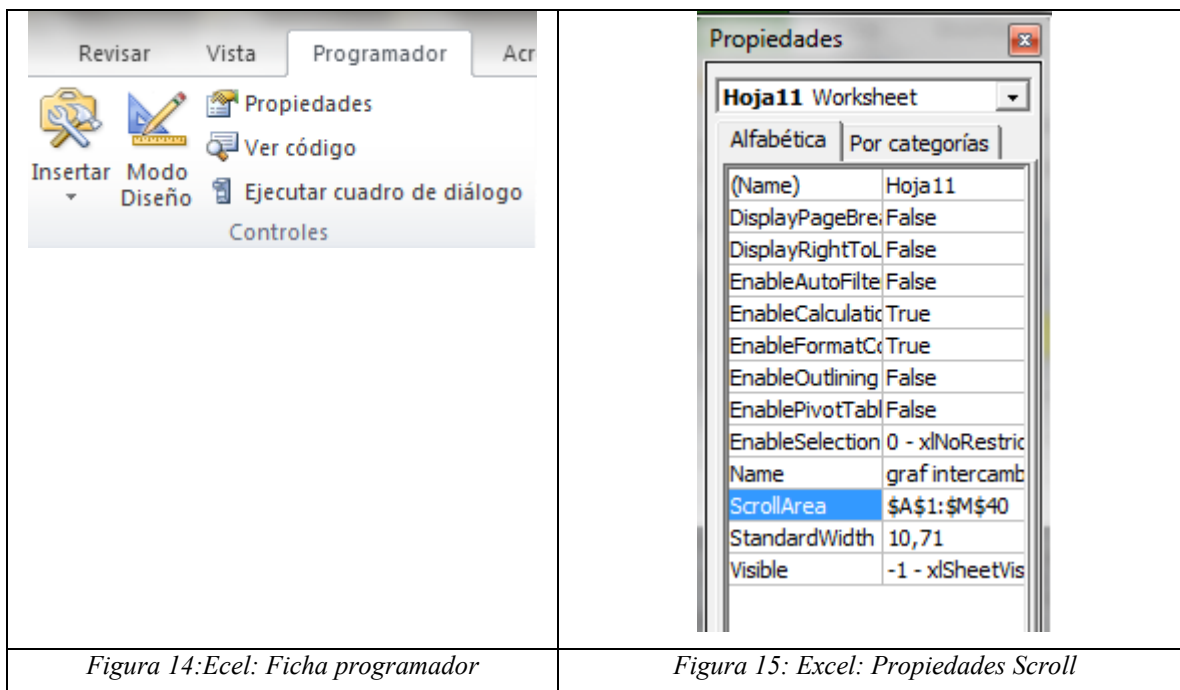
Revisar Vista Programador Acr

Insertar Modo Diseño

Propiedades
Ver código
Ejecutar cuadro de diálogo

Controles

Propiedades

Hoja11 Worksheet

Alfabética | Por categorías

| | |
|---|---|
| (Name) | Hoja11 |
| DisplayPageBre | False |
| DisplayRightToL | False |
| EnableAutoFilte | False |
| EnableCalculatic | True |
| EnableFormatC | True |
| EnableOutlining | False |
| EnablePivotTabl | False |
| EnableSelection | 0 - xlNoRestric |
| Name | graf intercamb |
| ScrollArea | \$A\$1:\$M\$40 |
| StandardWidth | 10,71 |
| Visible | -1 - xlSheetVis |

Figura 14:Ecel: Ficha programador

Figura 15: Excel: Propiedades Scroll